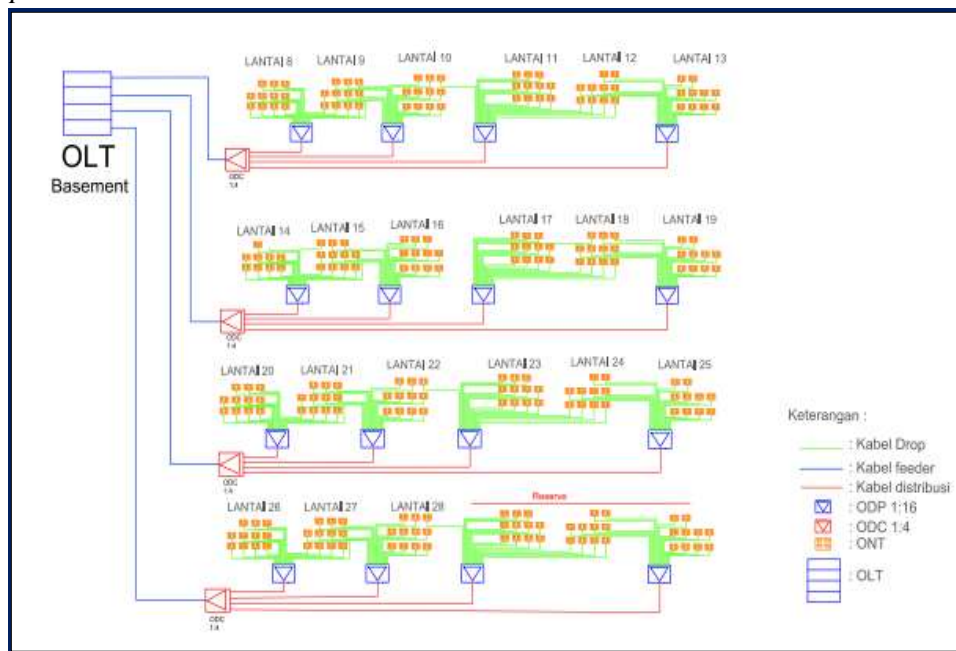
OLT
Basement

LANTAI 8 LANTAI 9 LANTAI 10 LANTAI 11 LANTAI 12 LANTAI 13

ODC 1:4

LANTAI 14 LANTAI 15 LANTAI 16 LANTAI 17 LANTAI 18 LANTAI 19

ODC 1:4

LANTAI 20 LANTAI 21 LANTAI 22 LANTAI 23 LANTAI 24 LANTAI 25

ODC 1:4

LANTAI 26 LANTAI 27 LANTAI 28

Reserve

ODC 1:4

Keterangan :
: Kabel Drop
: Kabel feeder
: Kabel distribusi
: ODP 1:16
: ODC 1:4
: ONT
: OLT